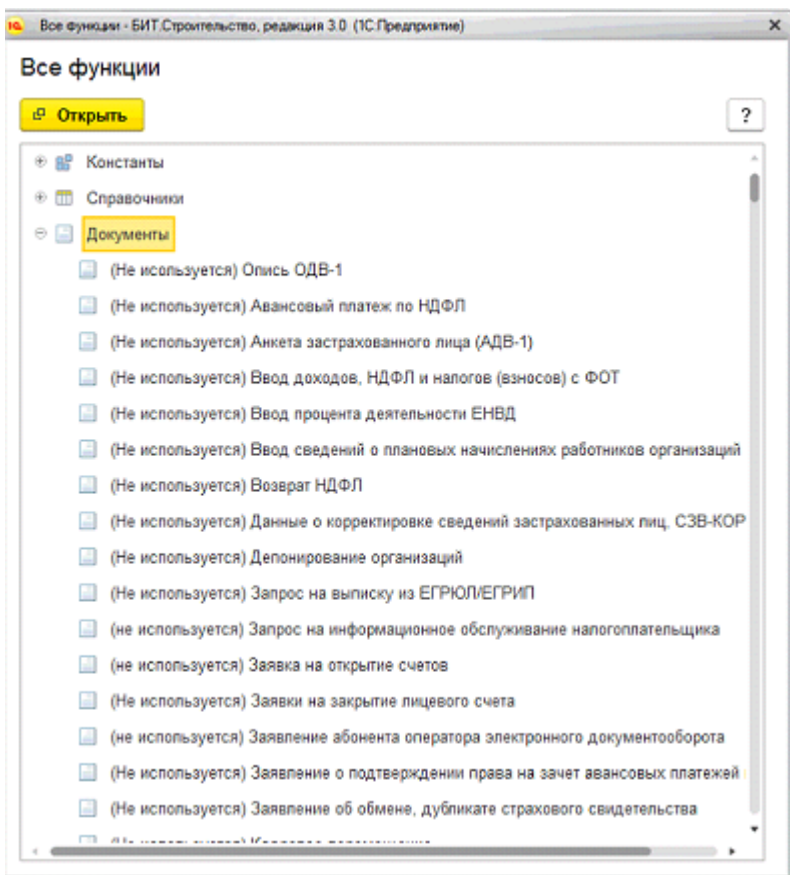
1С Все функции - БИТ.Строительство, редакция 3.0 (1С:Предприятие) ×

Все функции

Открыть

?

Константы

Справочники

Документы

(Не используется) Опись ОДВ-1

(Не используется) Авансовый платеж по НДФЛ

(Не используется) Анкета застрахованного лица (АДВ-1)

(Не используется) Ввод доходов, НДФЛ и налогов (взносов) с ФОТ

(Не используется) Ввод процента деятельности ЕНВД

(Не используется) Ввод сведений о плановых начислениях работников организаций

(Не используется) Возврат НДФЛ

(Не используется) Данные о корректировке сведений застрахованных лиц, СЗВ-КОР

(Не используется) Депонирование организаций

(Не используется) Запрос на выписку из ЕГРЮЛ/ЕГРИП

(не используется) Запрос на информационное обслуживание налогоплательщика

(не используется) Заявка на открытие счетов

(Не используется) Заявки на закрытие лицевого счета

(не используется) Заявление абонента оператора электронного документооборота

(Не используется) Заявление о подтверждении права на зачет авансовых платежей

(Не используется) Заявление об обмене, дубликате страхового свидетельства

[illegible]